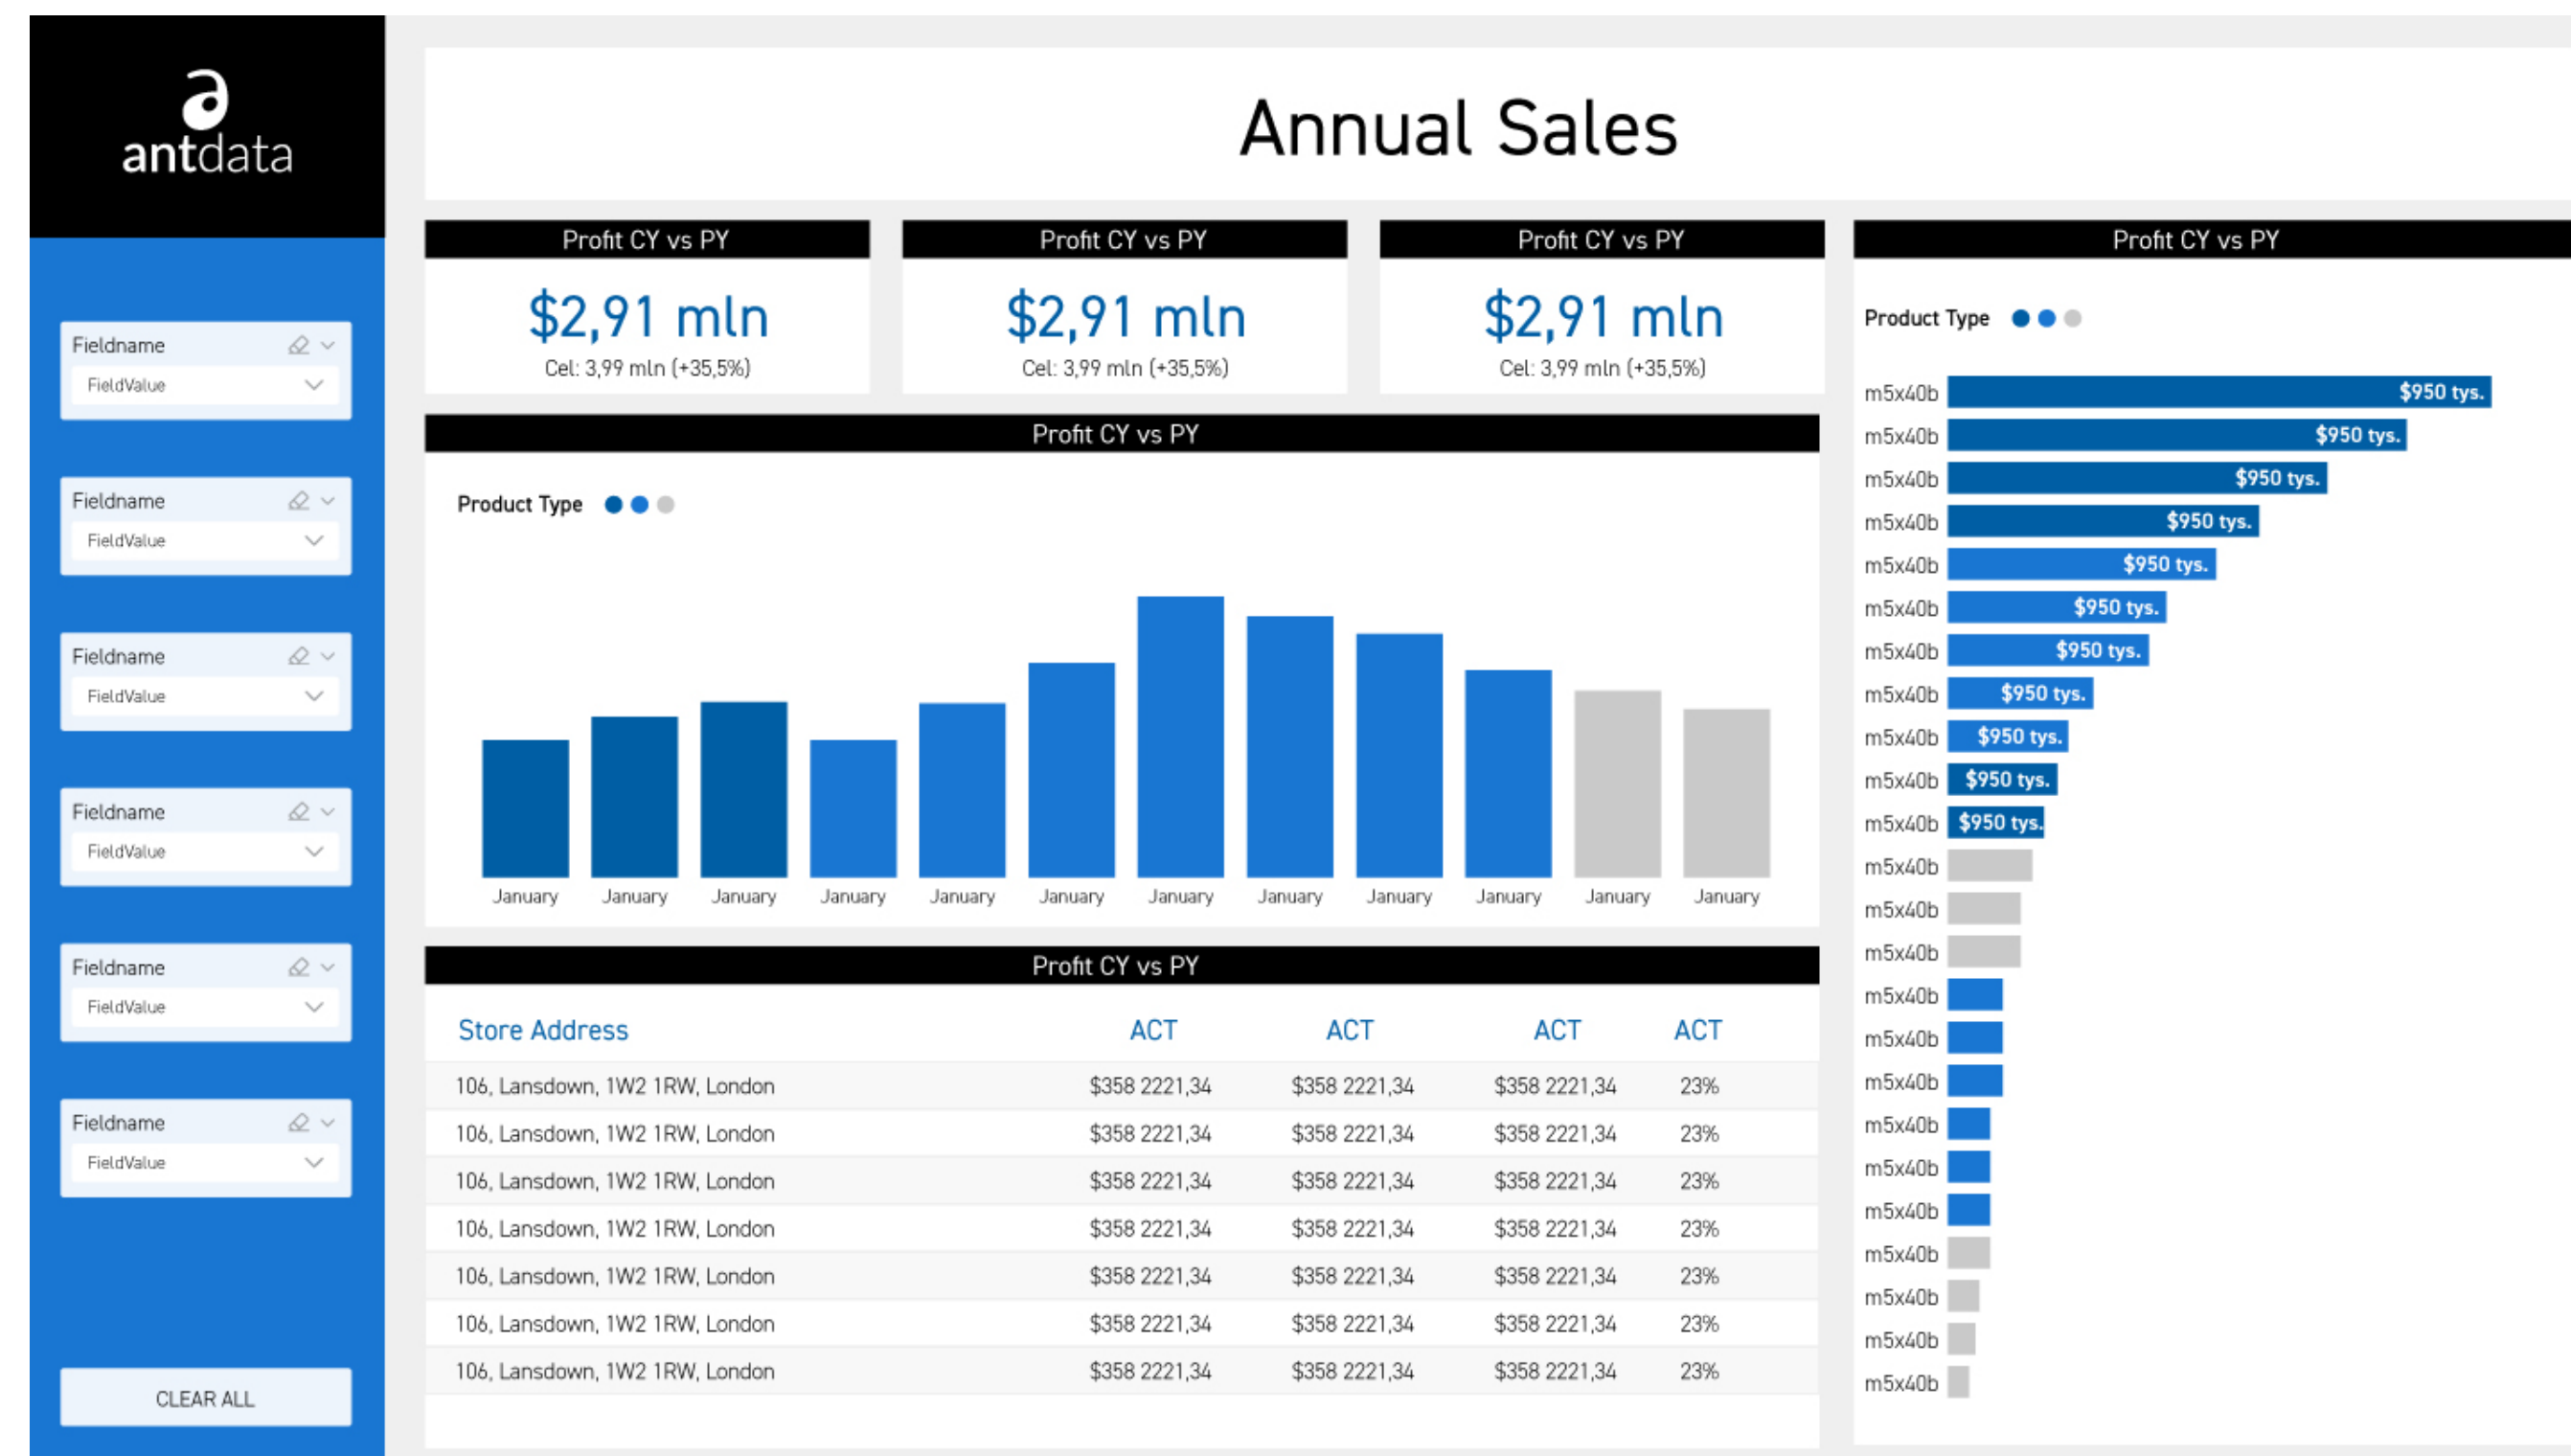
antdata

Fieldname
FieldValue

Fieldname
FieldValue

Fieldname
FieldValue

Fieldname
FieldValue

Fieldname
FieldValue

Fieldname
FieldValue

CLEAR ALL

Annual Sales

Profit CY vs PY
$2,91 mln
Cel: 3,99 mln (+35,5%)

Profit CY vs PY
$2,91 mln
Cel: 3,99 mln (+35,5%)

Profit CY vs PY
$2,91 mln
Cel: 3,99 mln (+35,5%)

Profit CY vs PY
Product Type
January January January January January January January January January January January January

Profit CY vs PY

| Store Address | ACT | ACT | ACT | ACT |
|---|---|---|---|---|
| 106, Lansdown, 1W2 1RW, London | $358 2221,34 | $358 2221,34 | $358 2221,34 | 23% |
| 106, Lansdown, 1W2 1RW, London | $358 2221,34 | $358 2221,34 | $358 2221,34 | 23% |
| 106, Lansdown, 1W2 1RW, London | $358 2221,34 | $358 2221,34 | $358 2221,34 | 23% |
| 106, Lansdown, 1W2 1RW, London | $358 2221,34 | $358 2221,34 | $358 2221,34 | 23% |
| 106, Lansdown, 1W2 1RW, London | $358 2221,34 | $358 2221,34 | $358 2221,34 | 23% |
| 106, Lansdown, 1W2 1RW, London | $358 2221,34 | $358 2221,34 | $358 2221,34 | 23% |
| 106, Lansdown, 1W2 1RW, London | $358 2221,34 | $358 2221,34 | $358 2221,34 | 23% |

Profit CY vs PY
Product Type
m5x40b $950 tys.
m5x40b $950 tys.
m5x40b $950 tys.
m5x40b $950 tys.
m5x40b $950 tys.
m5x40b $950 tys.
m5x40b $950 tys.
m5x40b $950 tys.
m5x40b $950 tys.
m5x40b $950 tys.
m5x40b $950 tys.
m5x40b
m5x40b
m5x40b
m5x40b
m5x40b
m5x40b
m5x40b
m5x40b
m5x40b
m5x40b
m5x40b
m5x40b
m5x40b